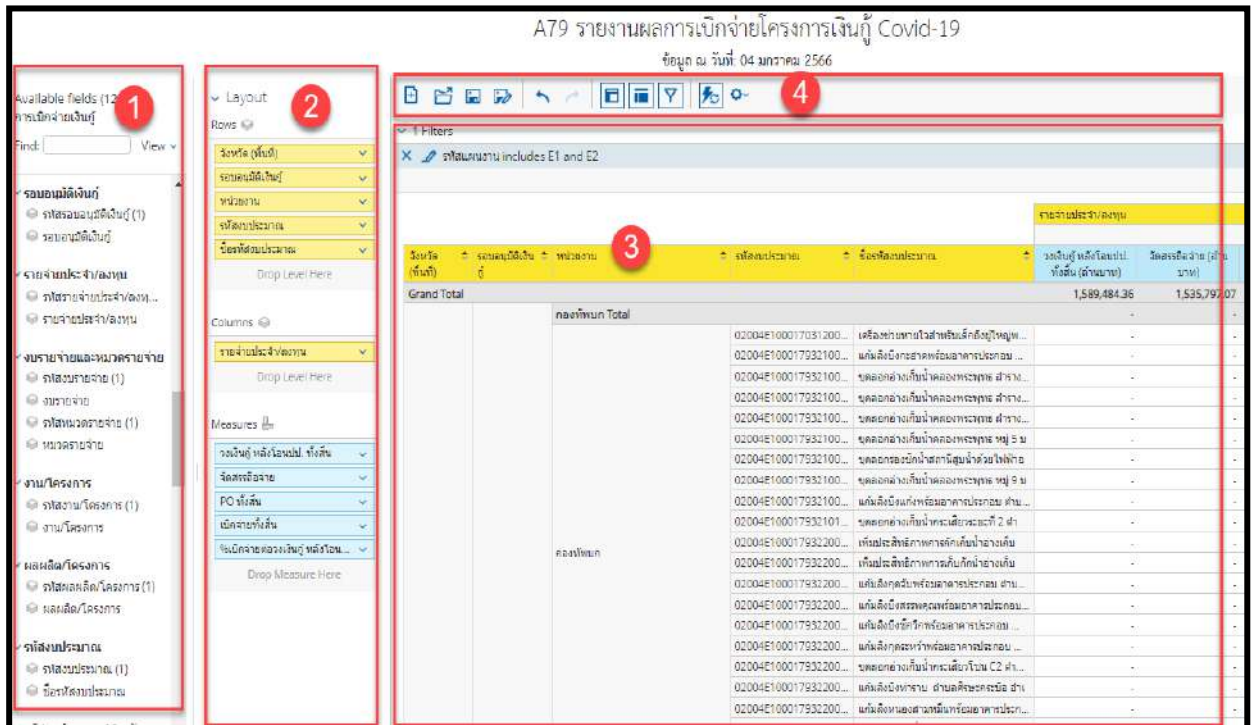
A79 รายงานผลการเบิกจ่ายโครงการเงินกู้ Covid-19

ข้อมูล ณ วันที่: 04 มกราคม 2566

Available fields (12
การเบิกจ่ายเงินกู้

1

Find: View

รอบอนุมัติเงินกู้
รหัสรอบอนุมัติเงินกู้ (1)
รอบอนุมัติเงินกู้

รายจ่ายประจำ/ลงทุน
รหัสรายจ่ายประจำ/ลงทุ...
รายจ่ายประจำ/ลงทุน

งบรายจ่ายและหมวดรายจ่าย
รหัสงบรายจ่าย (1)
งบรายจ่าย
รหัสหมวดรายจ่าย (1)
หมวดรายจ่าย

งาน/โครงการ
รหัสงาน/โครงการ (1)
งาน/โครงการ

ผลผลิต/โครงการ
รหัสผลผลิต/โครงการ (1)
ผลผลิต/โครงการ

รหัสงบประมาณ
รหัสงบประมาณ (1)
ชื่อรหัสงบประมาณ

Layout

2

Rows
จังหวัด (พื้นที่)
รอบอนุมัติเงินกู้
หน่วยงาน
รหัสงบประมาณ
ชื่อรหัสงบประมาณ
Drop Level Here

Columns
รายจ่ายประจำ/ลงทุน
Drop Level Here

Measures
วงเงินกู้ หลังโอนปป. ทั้งสิ้น
จัดสรรถือจ่าย
PO ทั้งสิ้น
เบิกจ่ายทั้งสิ้น
%เบิกจ่ายต่อวงเงินกู้ หลังโอน...
Drop Measure Here

4

1 Filters
รหัสแผนงาน includes E1 and E2

3

| จังหวัด (พื้นที่) | รอบอนุมัติเงินกู้ | หน่วยงาน | รหัสงบประมาณ | ชื่อรหัสงบประมาณ | รายจ่ายประจำ/ลงทุน วงเงินกู้ หลังโอนปป. ทั้งสิ้น (ล้านบาท) | จัดสรรถือจ่าย (ล้านบาท) |
|---|---|---|---|---|---|---|
| Grand Total | | | | | 1,589,484.36 | 1,535,797.07 |
| | | กองทัพบก Total | | | - | - |
| | | กองทัพบก | 02004E100017031200... | เครื่องถ่ายภาพรังสีสำหรับเด็กถึงผู้ใหญ่... | - | - |
| | | | 02004E100017932100... | แก้มลิงบึงกะฮาดพร้อมอาคารประกอบ ... | - | - |
| | | | 02004E100017932100... | ขุดลอกอ่างเก็บน้ำคลองพระพุทธ สำราญ... | - | - |
| | | | 02004E100017932100... | ขุดลอกอ่างเก็บน้ำคลองพระพุทธ สำราญ... | - | - |
| | | | 02004E100017932100... | ขุดลอกอ่างเก็บน้ำคลองพระพุทธ สำราญ... | - | - |
| | | | 02004E100017932100... | ขุดลอกอ่างเก็บน้ำคลองพระพุทธ หมู่ 5 บ | - | - |
| | | | 02004E100017932100... | ขุดลอกร่องบักน้ำสถานีสูบน้ำด้วยไฟฟ้าอ | - | - |
| | | | 02004E100017932100... | ขุดลอกอ่างเก็บน้ำคลองพระพุทธ หมู่ 9 บ | - | - |
| | | | 02004E100017932100... | แก้มลิงบึงแก่งพร้อมอาคารประกอบ ตำบ... | - | - |
| | | | 02004E100017932101... | ขุดลอกอ่างเก็บน้ำกระเสียวระยะที่ 2 ตำ | - | - |
| | | | 02004E100017932200... | เพิ่มประสิทธิภาพการกักเก็บน้ำอ่างเก็บ | - | - |
| | | | 02004E100017932200... | เพิ่มประสิทธิภาพการเก็บกักน้ำอ่างเก็บ | - | - |
| | | | 02004E100017932200... | แก้มลิงกุดวับพร้อมอาคารประกอบ ตำบ... | - | - |
| | | | 02004E100017932200... | แก้มลิงบึงสระพอุดมพร้อมอาคารประกอบ... | - | - |
| | | | 02004E100017932200... | แก้มลิงบึงชีเหล็กพร้อมอาคารประกอบ ... | - | - |
| | | | 02004E100017932200... | แก้มลิงกุดระหว้าพร้อมอาคารประกอบ ... | - | - |
| | | | 02004E100017932200... | ขุดลอกอ่างเก็บน้ำกระเสียวโซน C2 ตำ... | - | - |
| | | | 02004E100017932200... | แก้มลิงบึงท่าราบ ตำบลศีรษะกระบือ อำเ | - | - |
| | | | 02004E100017932200... | แก้มลิงหนองสามหมื่นพร้อมอาคารประก... | - | - |